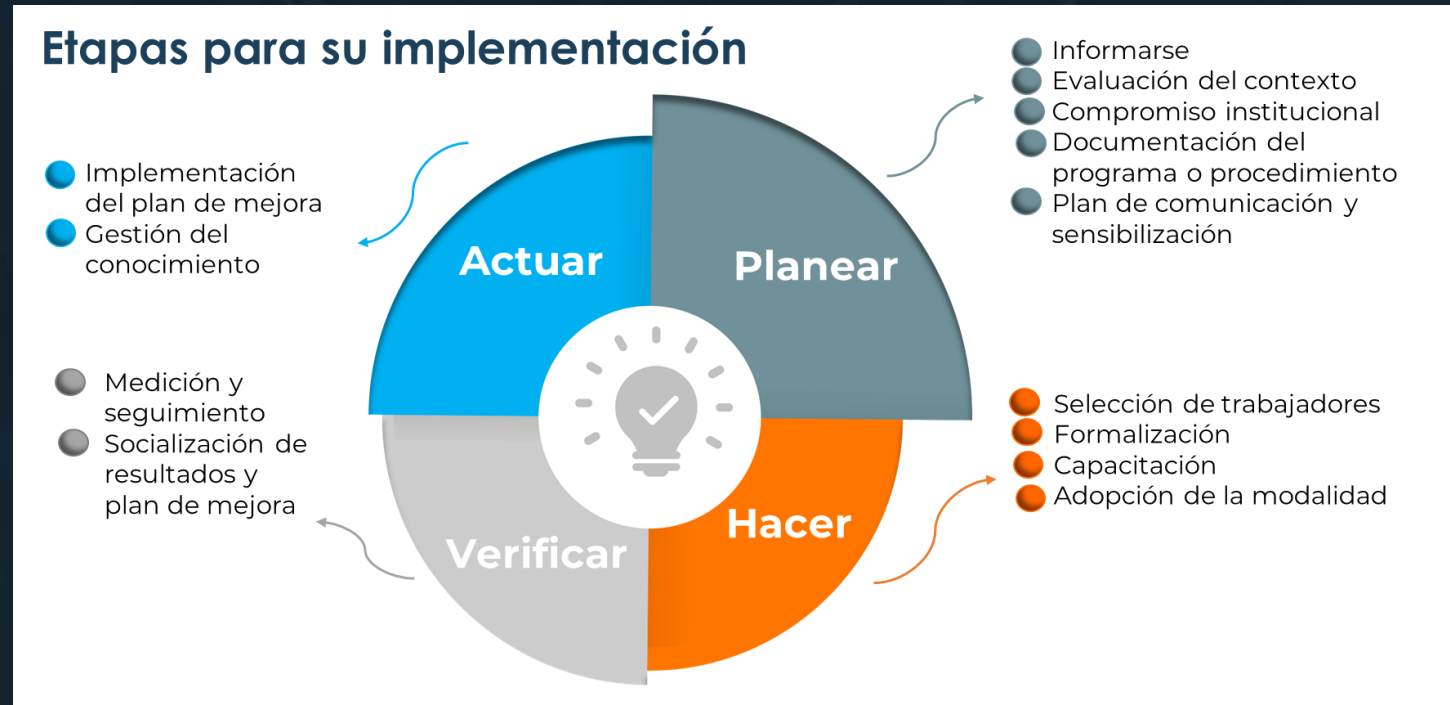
Etapas para su implementación

Implementación del plan de mejora
Gestión del conocimiento

Actuar

Planear

Informarse
Evaluación del contexto
Compromiso institucional
Documentación del programa o procedimiento
Plan de comunicación y sensibilización

Medición y seguimiento
Socialización de resultados y plan de mejora

Verificar

Hacer

Selección de trabajadores
Formalización
Capacitación
Adopción de la modalidad